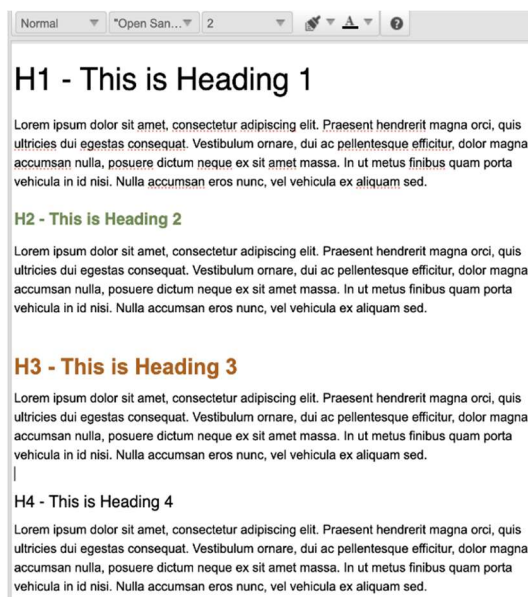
Normal "Open San... 2 A

H1 - This is Heading 1

Lorem ipsum dolor sit amet, consectetur adipiscing elit. Praesent hendrerit magna orci, quis ultricies dui egestas consequat. Vestibulum ornare, dui ac pellentesque efficitur, dolor magna accumsan nulla, posuere dictum neque ex sit amet massa. In ut metus finibus quam porta vehicula in id nisi. Nulla accumsan eros nunc, vel vehicula ex aliquam sed.

H2 - This is Heading 2

Lorem ipsum dolor sit amet, consectetur adipiscing elit. Praesent hendrerit magna orci, quis ultricies dui egestas consequat. Vestibulum ornare, dui ac pellentesque efficitur, dolor magna accumsan nulla, posuere dictum neque ex sit amet massa. In ut metus finibus quam porta vehicula in id nisi. Nulla accumsan eros nunc, vel vehicula ex aliquam sed.

H3 - This is Heading 3

Lorem ipsum dolor sit amet, consectetur adipiscing elit. Praesent hendrerit magna orci, quis ultricies dui egestas consequat. Vestibulum ornare, dui ac pellentesque efficitur, dolor magna accumsan nulla, posuere dictum neque ex sit amet massa. In ut metus finibus quam porta vehicula in id nisi. Nulla accumsan eros nunc, vel vehicula ex aliquam sed.

H4 - This is Heading 4

Lorem ipsum dolor sit amet, consectetur adipiscing elit. Praesent hendrerit magna orci, quis ultricies dui egestas consequat. Vestibulum ornare, dui ac pellentesque efficitur, dolor magna accumsan nulla, posuere dictum neque ex sit amet massa. In ut metus finibus quam porta vehicula in id nisi. Nulla accumsan eros nunc, vel vehicula ex aliquam sed.